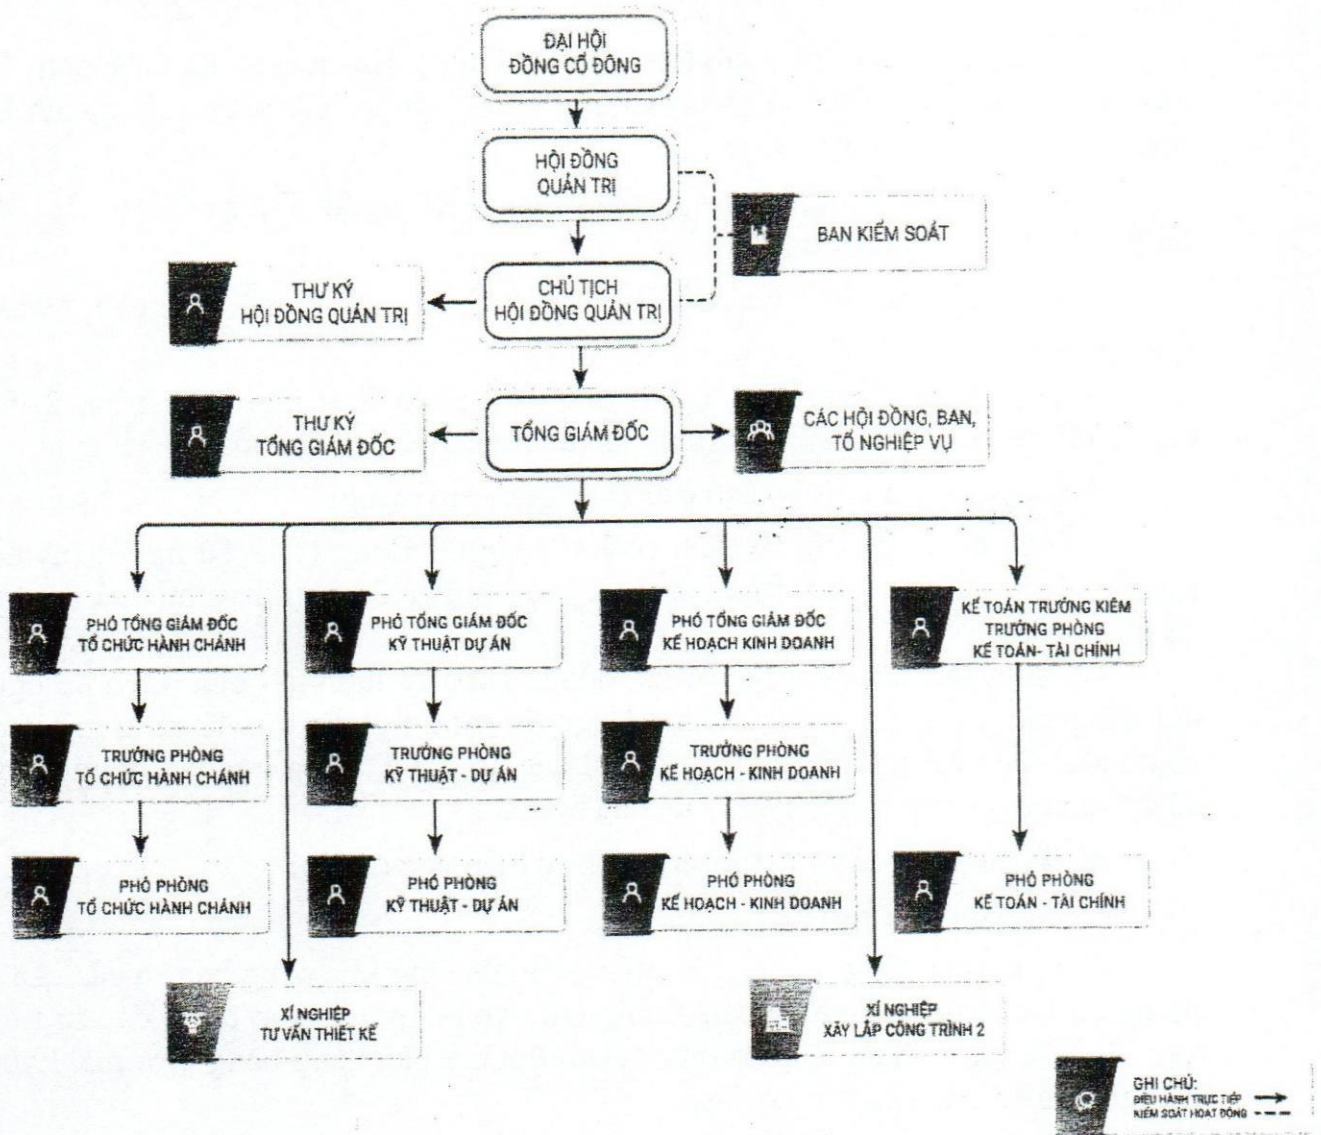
ĐẠI HỘI ĐỒNG CỔ ĐÔNG

HỘI ĐỒNG QUẢN TRỊ

BAN KIỂM SOÁT

THƯ KÝ HỘI ĐỒNG QUẢN TRỊ

CHỦ TỊCH HỘI ĐỒNG QUẢN TRỊ

THƯ KÝ TỔNG GIÁM ĐỐC

TỔNG GIÁM ĐỐC

CÁC HỘI ĐỒNG, BAN, TỔ NGHIỆP VỤ

PHÓ TỔNG GIÁM ĐỐC TỔ CHỨC HÀNH CHÁNH

PHÓ TỔNG GIÁM ĐỐC KỸ THUẬT DỰ ÁN

PHÓ TỔNG GIÁM ĐỐC KẾ HOẠCH KINH DOANH

KẾ TOÁN TRƯỞNG KIÊM TRƯỞNG PHÒNG KẾ TOÁN- TÀI CHÍNH

TRƯỞNG PHÒNG TỔ CHỨC HÀNH CHÁNH

TRƯỞNG PHÒNG KỸ THUẬT - DỰ ÁN

TRƯỞNG PHÒNG KẾ HOẠCH - KINH DOANH

PHÓ PHÒNG TỔ CHỨC HÀNH CHÁNH

PHÓ PHÒNG KỸ THUẬT - DỰ ÁN

PHÓ PHÒNG KẾ HOẠCH - KINH DOANH

PHÓ PHÒNG KẾ TOÁN - TÀI CHÍNH

XÍ NGHIỆP TƯ VẤN THIẾT KẾ

XÍ NGHIỆP XÂY LẮP CÔNG TRÌNH 2

GHI CHÚ:
ĐIỀU HÀNH TRỰC TIẾP
KIỂM SOÁT HOẠT ĐỘNG